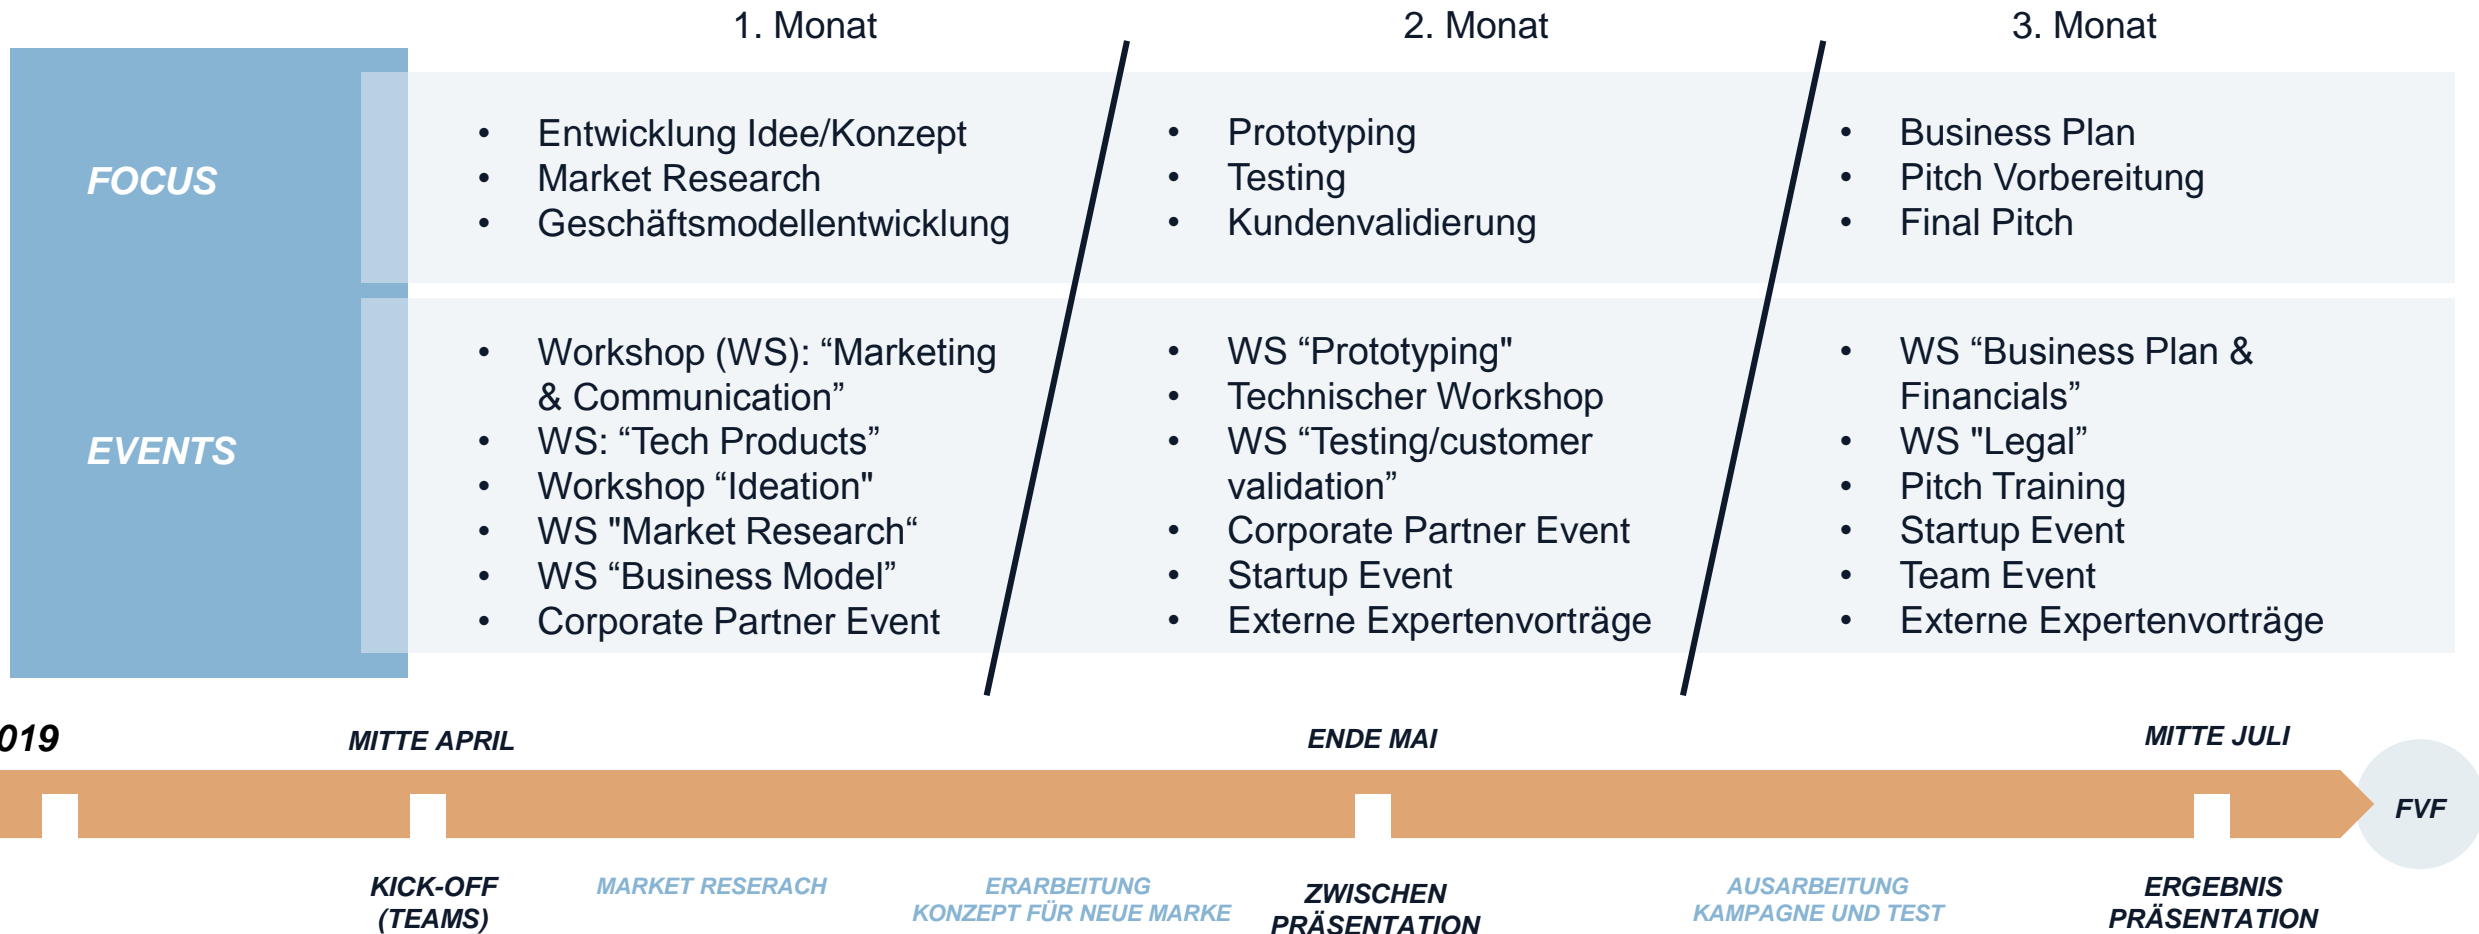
1. Monat

2. Monat

3. Monat

FOCUS

- Entwicklung Idee/Konzept
- Market Research
- Geschäftsmodellentwicklung

- Prototyping
- Testing
- Kundenvalidierung

- Business Plan
- Pitch Vorbereitung
- Final Pitch

EVENTS

- Workshop (WS): “Marketing & Communication”
- WS: “Tech Products”
- Workshop “Ideation"
- WS "Market Research“
- WS “Business Model”
- Corporate Partner Event

- WS “Prototyping"
- Technischer Workshop
- WS “Testing/customer validation”
- Corporate Partner Event
- Startup Event
- Externe Expertenvorträge

- WS “Business Plan & Financials”
- WS "Legal”
- Pitch Training
- Startup Event
- Team Event
- Externe Expertenvorträge

019

MITTE APRIL

ENDE MAI

MITTE JULI

FVF

KICK-OFF (TEAMS)

MARKET RESERACH

ERARBEITUNG KONZEPT FÜR NEUE MARKE

ZWISCHEN PRÄSENTATION

AUSARBEITUNG KAMPAGNE UND TEST

ERGEBNIS PRÄSENTATION